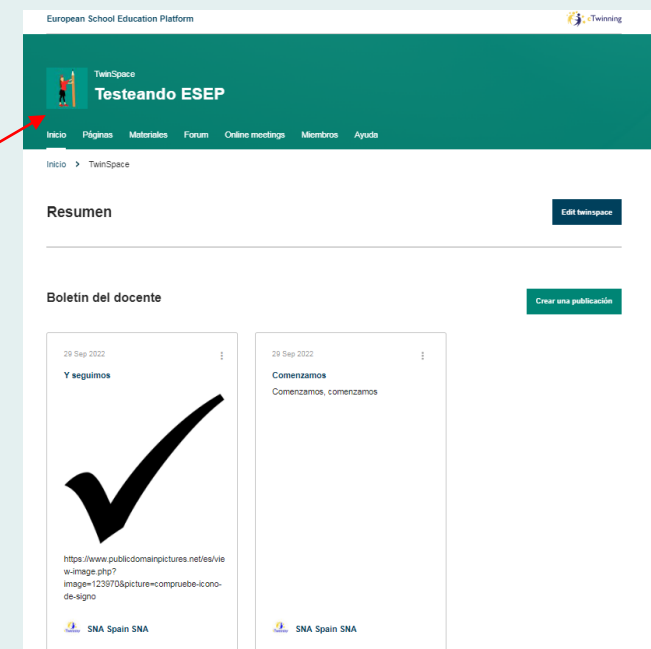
European School Education Platform

eTwinning

TwinSpace

Testeando ESEP

Inicio Páginas Materiales Forum Online meetings Miembros Ayuda

Inicio > TwinSpace

Resumen

Edit twinspace

Boletín del docente

Crear una publicación

29 Sep 2022

Y seguimos

https://www.publicdomainpictures.net/es/view-image.php?image=123970&picture=compruebe-icono-de-signo

SNA Spain SNA

29 Sep 2022

Comenzamos

Comenzamos, comenzamos

SNA Spain SNA